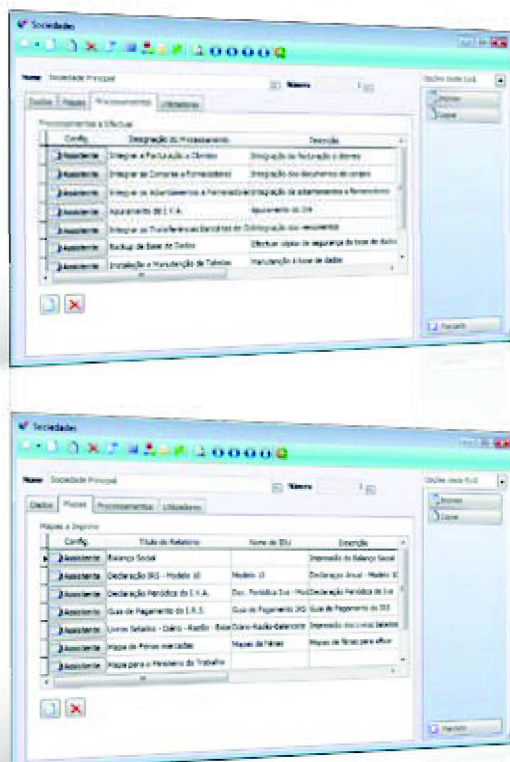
Sociedades

Nome Sociedade Principal
Número 1

Opções desta Ecrã
Imprimir
Copiar

Dados | Mapas | Processamentos | Utilizadores

Processamentos a Efectuar

| Config. | Designação do Processamento | Descrição |
|---|---|---|
| Assistente | Integrar a Facturação a Clientes | Integração da facturação a clientes |
| Assistente | Integrar as Compras a Fornecedores | Integração dos documentos de compra |
| Assistente | Integrar os Adiantamentos a Fornecedores | Integração de adiantamentos a fornecedores |
| Assistente | Apuramento do I.V.A. | Apuramento do IVA |
| Assistente | Integrar as Transferências Bancárias | Integração dos recebimentos |
| Assistente | Backup da Base de Dados | Efectuar cópias de segurança da base de dados |
| Assistente | Instalação e Manutenção de Tabelas | Manutenção à base de dados |

Fechar

Sociedades

Nome Sociedade Principal
Número 1

Opções desta Ecrã
Imprimir
Copiar

Dados | Mapas | Processamentos | Utilizadores

Mapas a Imprimir

| Config. | Título do Relatório | Nome do Mod. | Descrição |
|---|---|---|---|
| Assistente | Balanço Social | | Impressão do Balanço Social |
| Assistente | Declaração IRS - Modelo 10 | Modelo 10 | Declaração Anual - Modelo 10 |
| Assistente | Declaração Periódica do I.V.A. | Dec. Periódica Iva - Mod | Declaração Periódica do Iva |
| Assistente | Guia de Pagamento do I.R.S. | Guia de Pagamento IRS | Guia de Pagamento do IRS |
| Assistente | Livros Selados - Diário - Razão - Balancete | Diário-Razão-Balancete | Impressão dos Livros Selados |
| Assistente | Mapa de Férias marcadas | Mapas de Férias | Mapas de férias para afixar |
| Assistente | Mapa para o Ministério do Trabalho | | |

Fechar